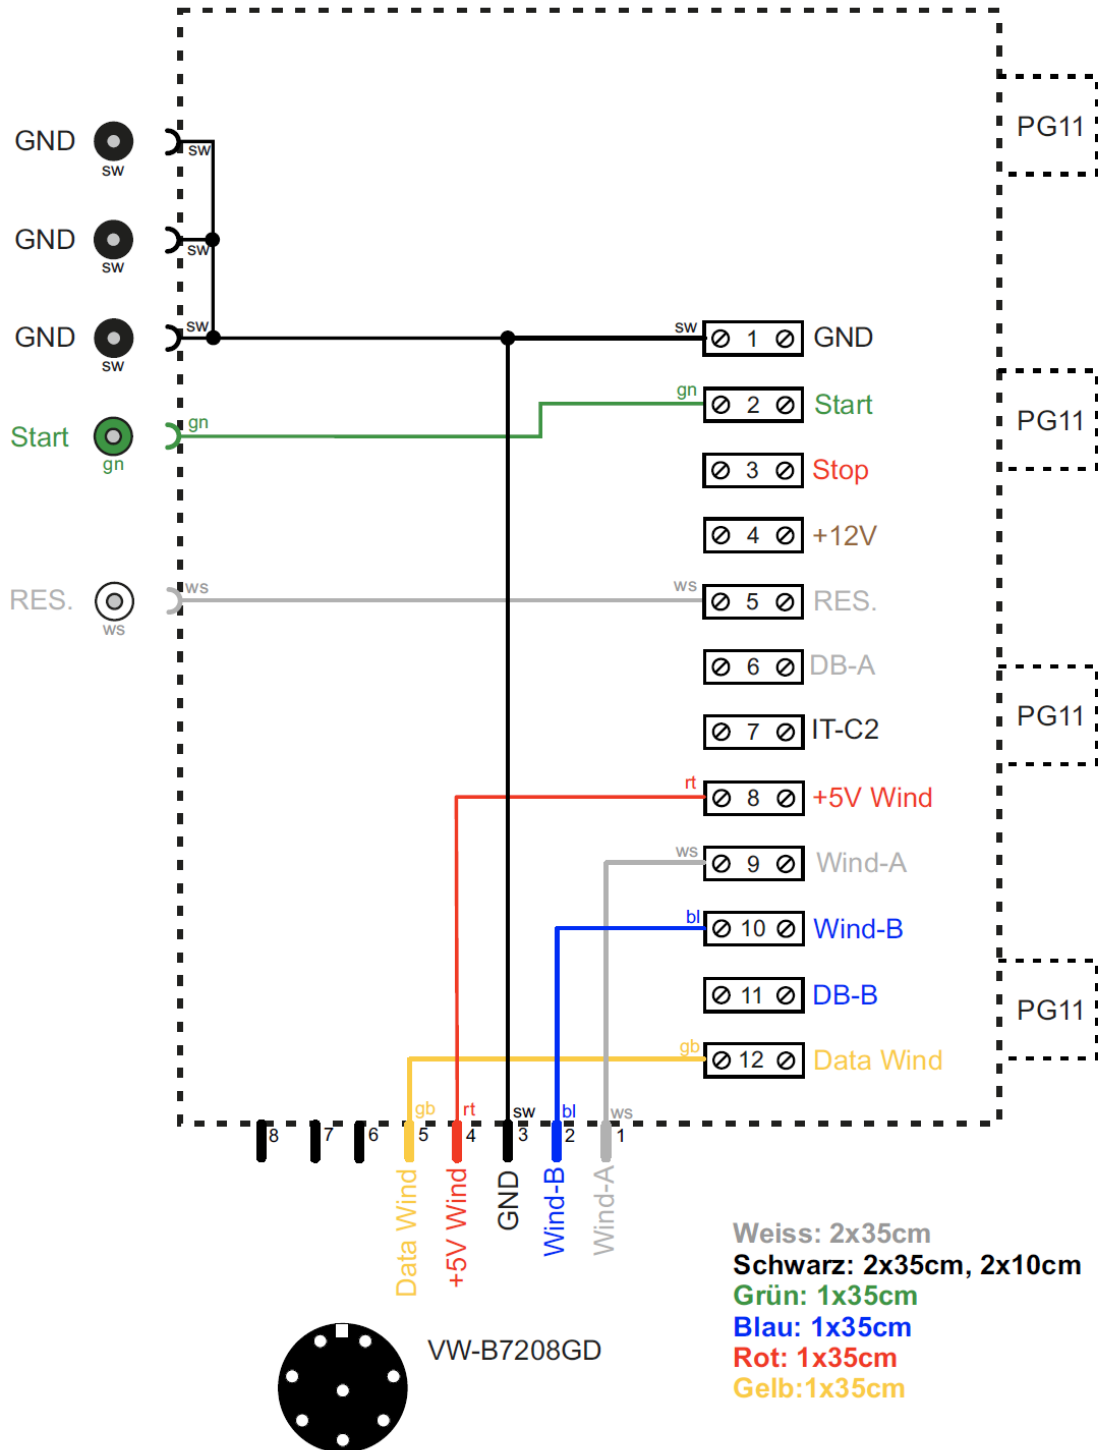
PG11

GND
sw
sw
GND
sw
sw
GND
sw
sw
Start
gn
gn
RES.
ws
ws

sw
1 GND
gn
2 Start
3 Stop
4 +12V
ws
5 RES.
6 DB-A
7 IT-C2
rt
8 +5V Wind
ws
9 Wind-A
bl
10 Wind-B
11 DB-B
gb
12 Data Wind

PG11

PG11

PG11

8 7 6
gb 5
rt 4
sw 3
bl 2
ws 1

Data Wind
+5V Wind
GND
Wind-B
Wind-A

VW-B7208GD

Weiss: 2x35cm
Schwarz: 2x35cm, 2x10cm
Grün: 1x35cm
Blau: 1x35cm
Rot: 1x35cm
Gelb:1x35cm